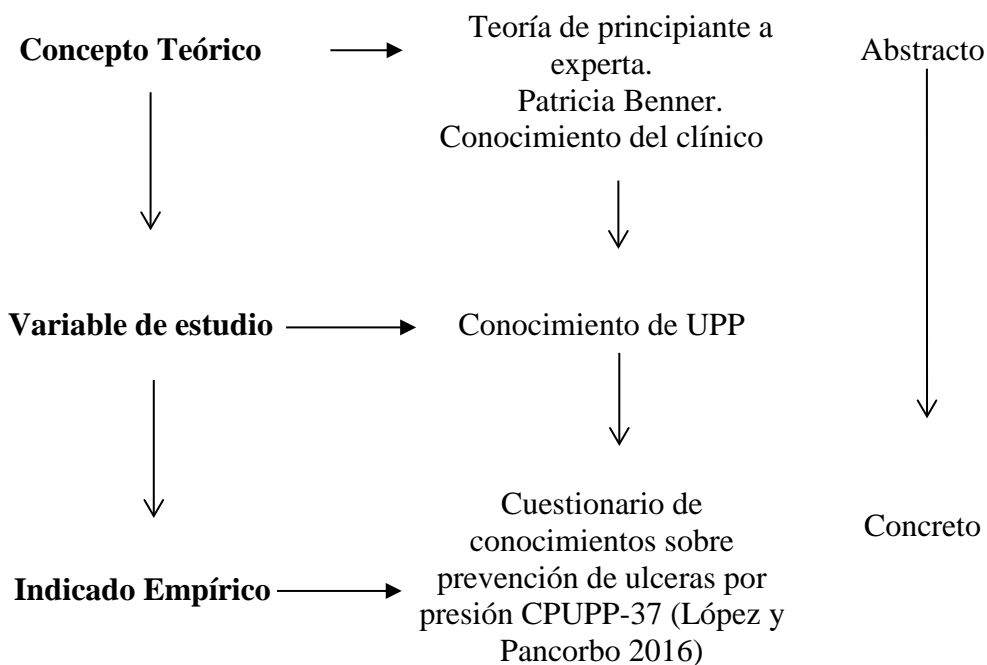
**Concepto Teórico**

Teoría de principiante a experta.
Patricia Benner.
Conocimiento del clínico

Abstracto

**Variable de estudio**

Conocimiento de UPP

**Indicado Empírico**

Cuestionario de conocimientos sobre prevención de ulceras por presión CPUPP-37 (López y Pancorbo 2016)

Concreto